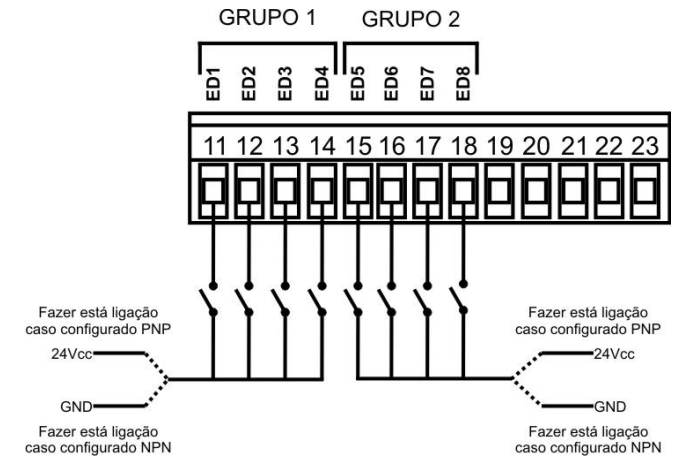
GRUPO 1

GRUPO 2

ED1 ED2 ED3 ED4 ED5 ED6 ED7 ED8

11 12 13 14 15 16 17 18 19 20 21 22 23

Fazer está ligação caso configurado PNP

24Vcc

GND

Fazer está ligação caso configurado NPN

Fazer está ligação caso configurado PNP

24Vcc

GND

Fazer está ligação caso configurado NPN